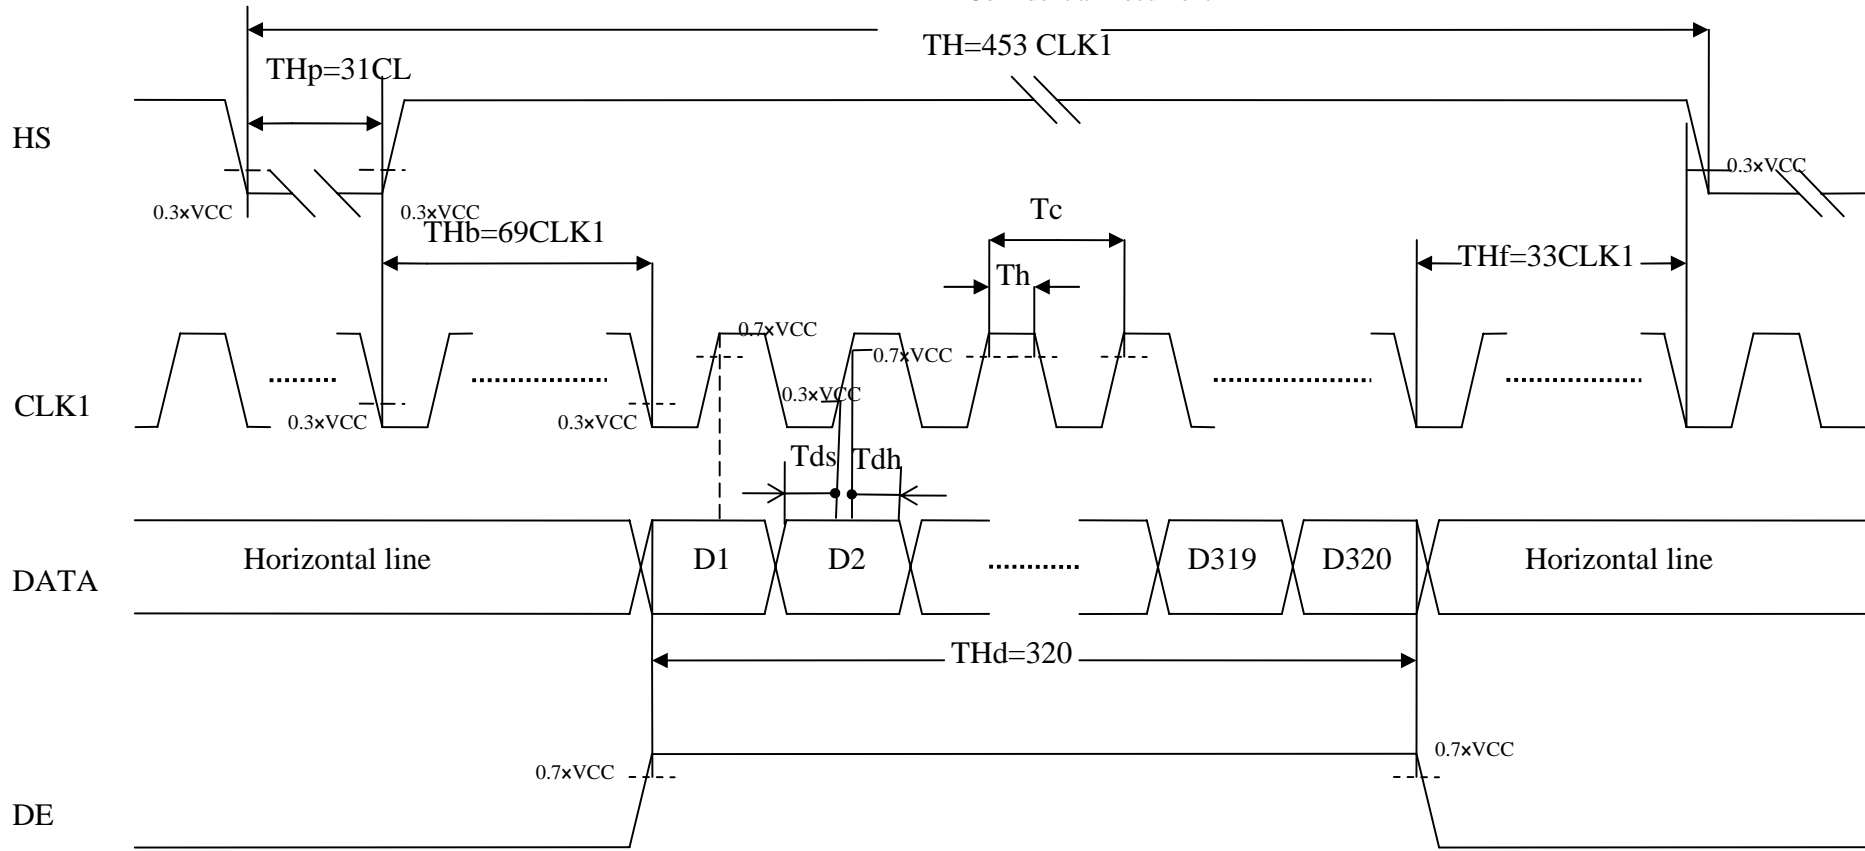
TH=453 CLK1

THp=31CL

HS

0.3×VCC

0.3×VCC

0.3×VCC

THb=69CLK1

Tc

THf=33CLK1

Th

0.7×VCC

0.7×VCC

CLK1

0.3×VCC

0.3×VCC

0.3×VCC

Tds

Tdh

DATA

Horizontal line

D1

D2

D319

D320

Horizontal line

THd=320

0.7×VCC

0.7×VCC

DE